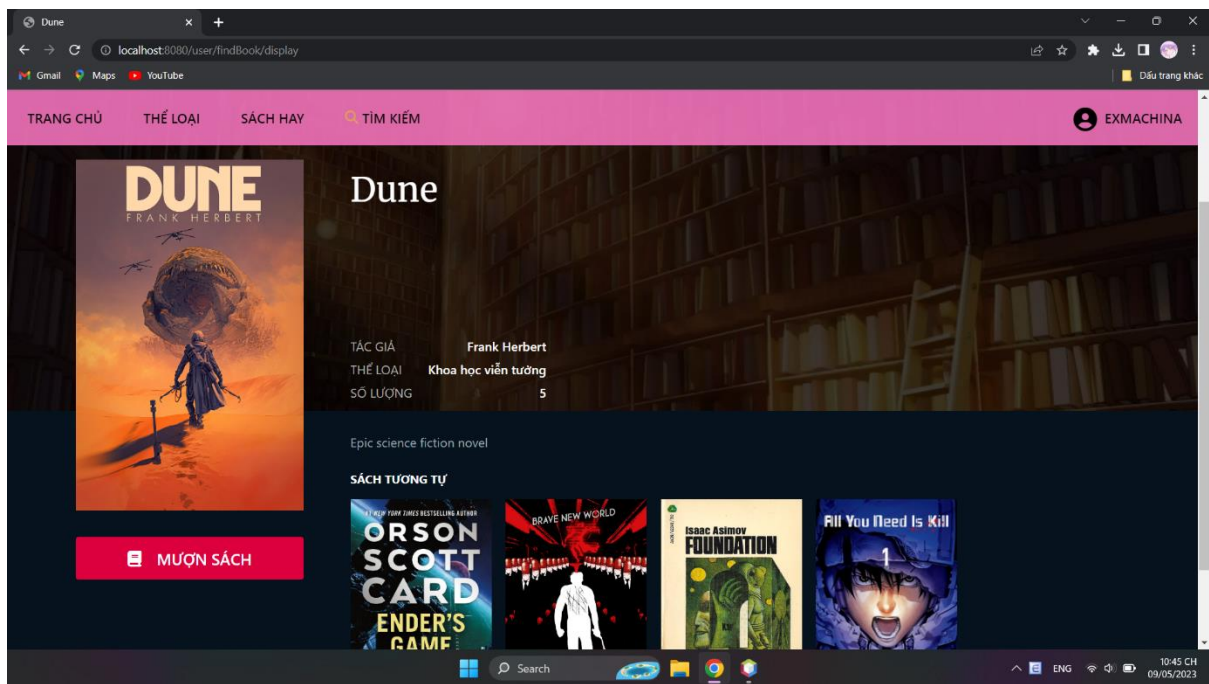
Dune
localhost:8080/user/findBook/display
Gmail Maps YouTube
Dấu trang khác

TRANG CHỦ THỂ LOẠI SÁCH HAY TÌM KIẾM EXMACHINA

DUNE
FRANK HERBERT

Dune

TÁC GIẢ Frank Herbert
THỂ LOẠI Khoa học viễn tưởng
SỐ LƯỢNG 5

Epic science fiction novel

SÁCH TƯƠNG TỰ

MƯỢN SÁCH

#1 NEW YORK TIMES BESTSELLING AUTHOR
ORSON SCOTT CARD
ENDER'S GAME

BRAVE NEW WORLD

Isaac Asimov
FOUNDATION

All You Need is Kill
1

Search
ENG
10:45 CH
09/05/2023